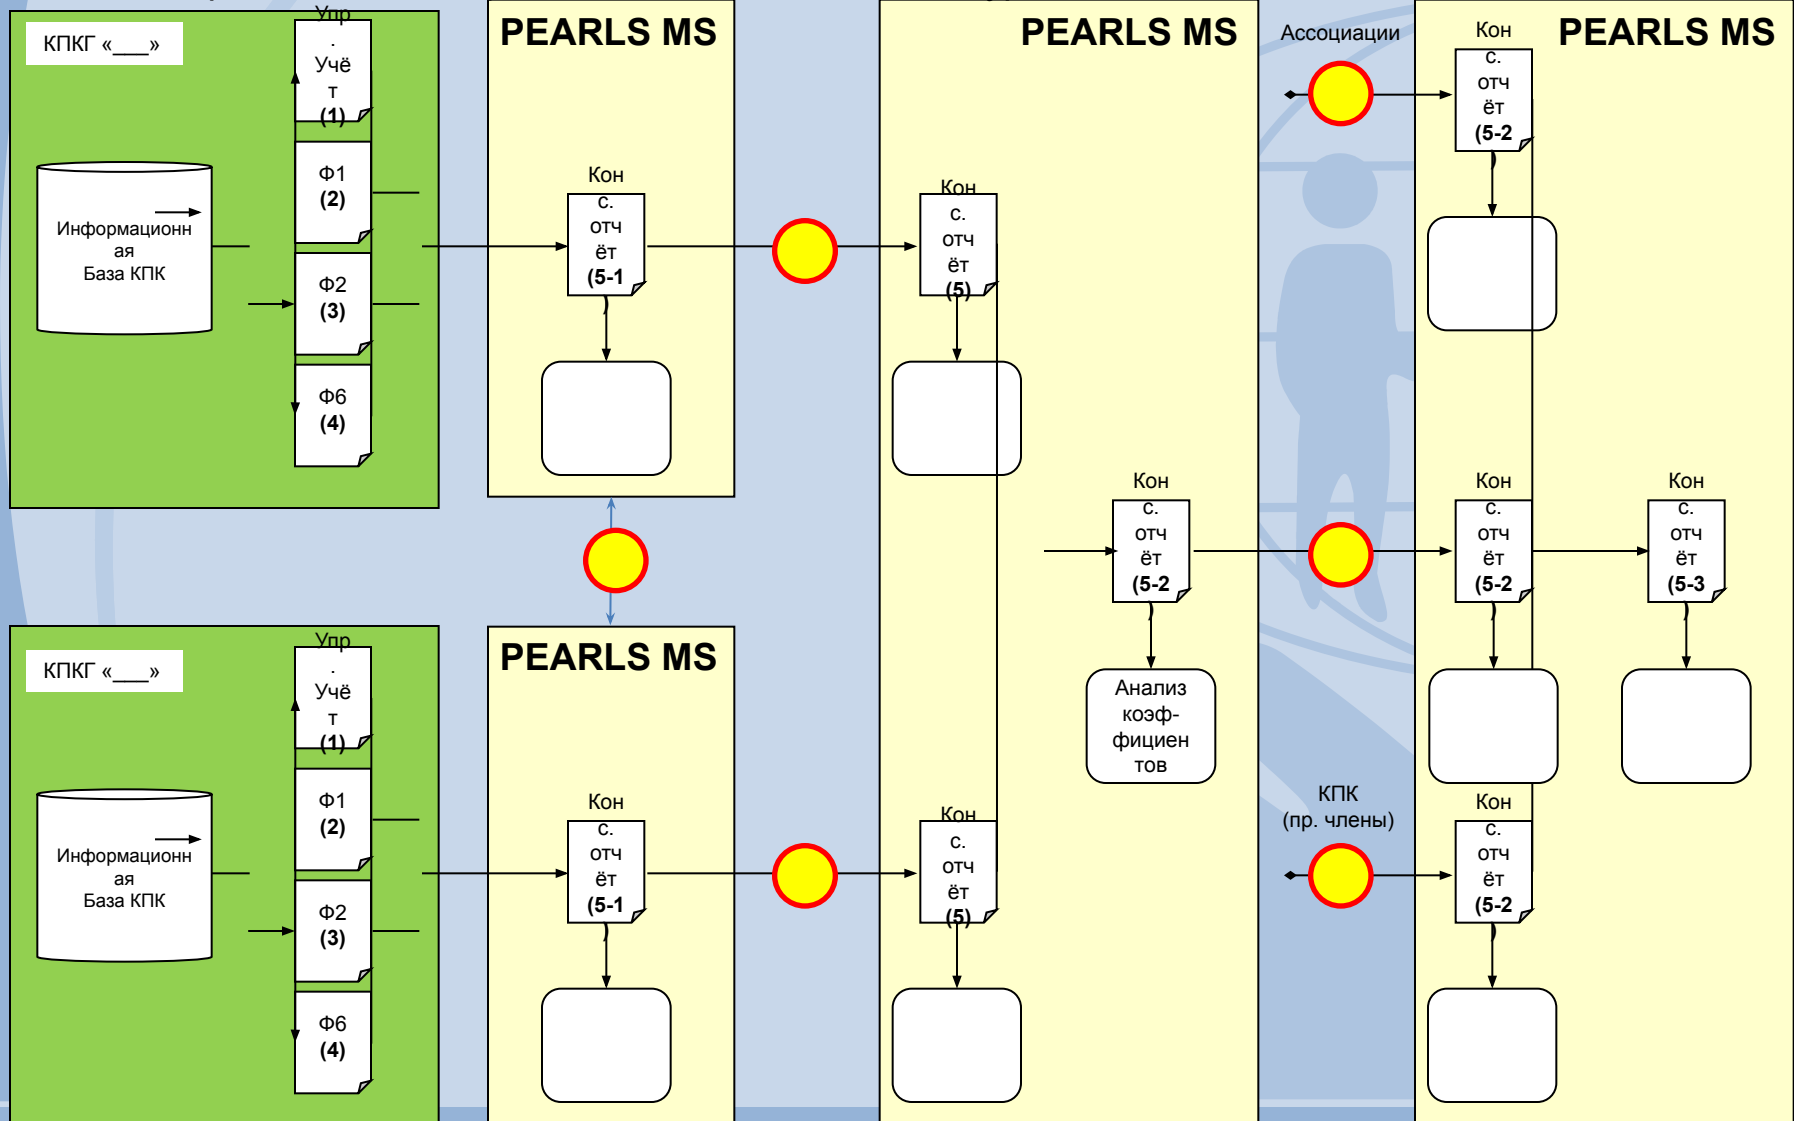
КПКГ «___»

Упр. Учёт (1)

Ф1 (2)

Информационная База КПК

Ф2 (3)

Ф6 (4)

PEARLS MS

Конс. отчёт (5-1

PEARLS MS

Конс. отчёт (5)

Ассоциации

Конс. отчёт (5-2

PEARLS MS

Конс. отчёт (5-2

Анализ коэф-фициентов

Конс. отчёт (5-2

Конс. отчёт (5-3

КПКГ «___»

Упр. Учёт (1)

Ф1 (2)

Информационная База КПК

Ф2 (3)

Ф6 (4)

PEARLS MS

Конс. отчёт (5-1

Конс. отчёт (5)

КПК (пр. члены)

Конс. отчёт (5-2